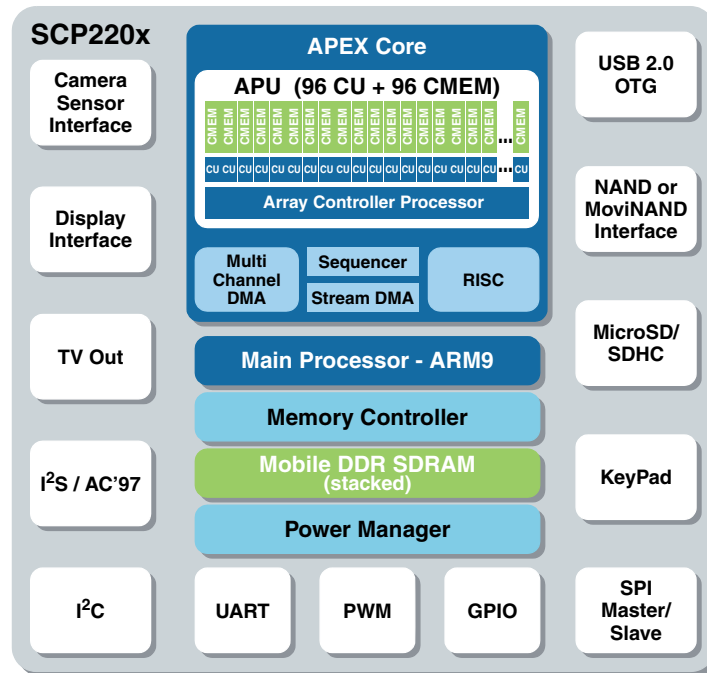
SCP220x

Camera Sensor Interface

Display Interface

TV Out

I$^2$S / AC'97

I$^2$C

APEX Core

APU (96 CU + 96 CMEM)

CMEM CMEM CMEM CMEM CMEM CMEM CMEM CMEM CMEM CMEM CMEM CMEM CMEM CMEM CMEM CMEM CMEM CMEM CMEM CMEM ... CMEM

CU CU CU CU CU CU CU CU CU CU CU CU CU CU CU CU CU CU CU CU ... CU

Array Controller Processor

Multi Channel DMA

Sequencer

Stream DMA

RISC

Main Processor - ARM9

Memory Controller

Mobile DDR SDRAM (stacked)

Power Manager

UART

PWM

GPIO

USB 2.0 OTG

NAND or MoviNAND Interface

MicroSD/ SDHC

KeyPad

SPI Master/ Slave